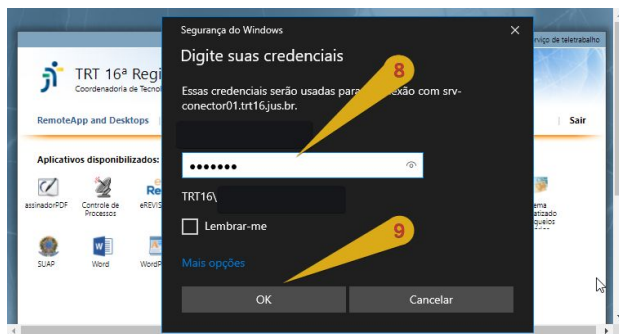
Segurança do Windows

Digite suas credenciais

Essas credenciais serão usadas para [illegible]exão com srv-conector01.trt16.jus.br.

8

•••••••

TRT16\

Lembrar-me

9

Mais opções

OK

Cancelar

TRT 16ª Regi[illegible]

Coordenadoria de Tecn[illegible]

RemoteApp and Desktops

Sair

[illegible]rviço de teletrabalho

Aplicativos disponibilizados:

assinadorPDF

Controle de Processos

eREVIS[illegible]

SUAP

Word

WordP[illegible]

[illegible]ema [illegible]atizado